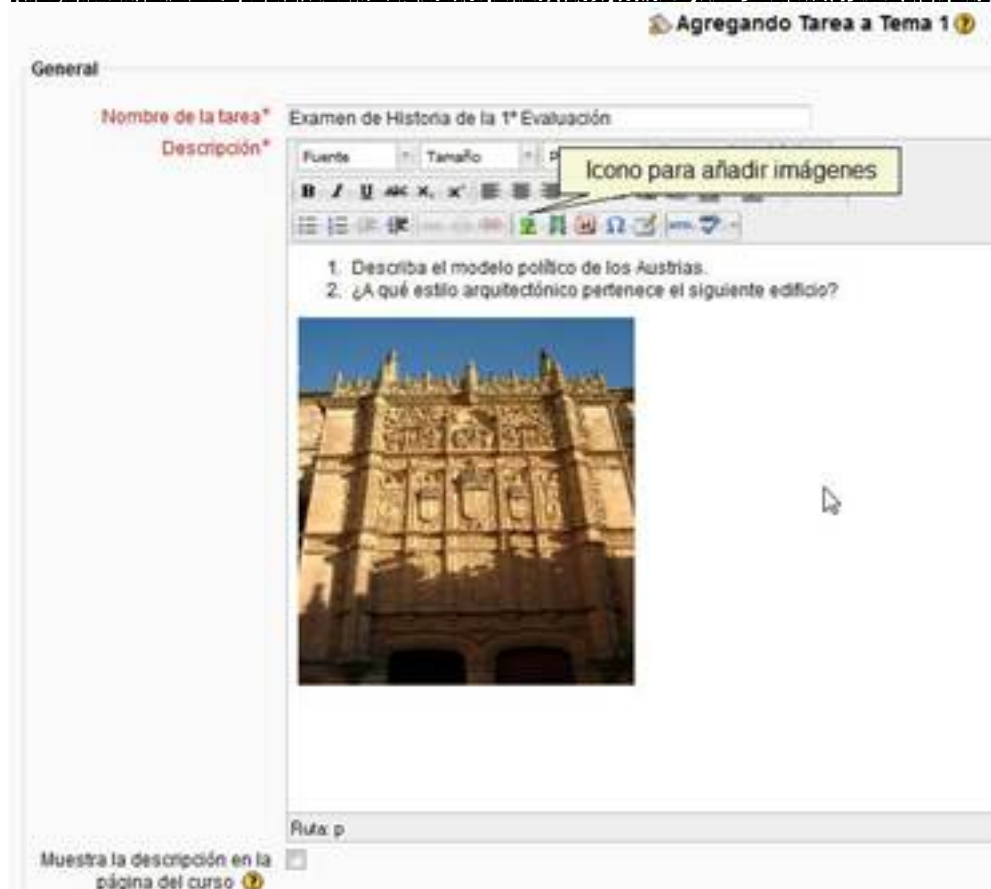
Agregando Tarea a Tema 1

General

Nombre de la tarea* Examen de Historia de la 1ª Evaluación

Descripción* Fuente Tamaño

Icono para añadir imágenes

1. Describa el modelo político de los Austrias.
2. ¿A qué estilo arquitectónico pertenece el siguiente edificio?

Ruta: p

Muestra la descripción en la página del curso